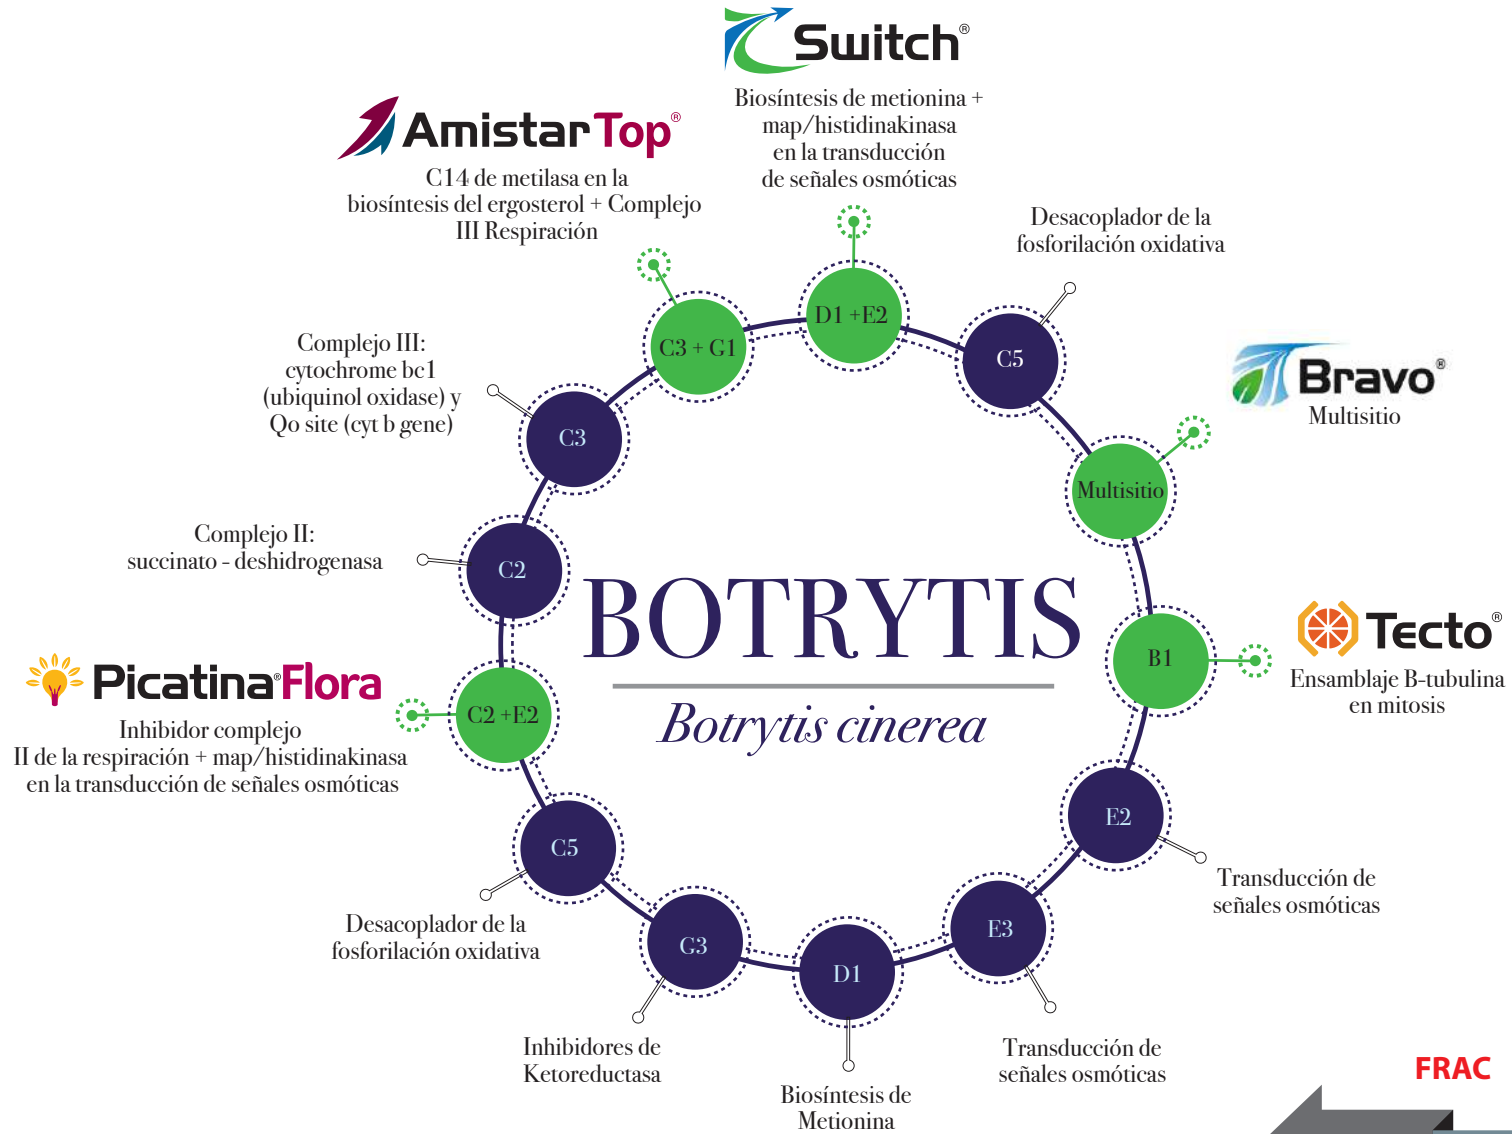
Switch®
Biosíntesis de metionina + map/histidinakinasa en la transducción de señales osmóticas

Amistar Top®
C14 de metilasa en la biosíntesis del ergosterol + Complejo III Respiración

Desacoplador de la fosforilación oxidativa

Bravo®
Multisitio

Complejo III: cytochrome bc1 (ubiquinol oxidase) y Qo site (cyt b gene)

Complejo II: succinato - deshidrogenasa

D1 +E2
C3 + G1
C5
C3
Multisitio
C2
B1
C2 +E2
E2
C5
G3
D1
E3

BOTRYTIS
Botrytis cinerea

Tecto®
Ensamblaje B-tubulina en mitosis

PicatinaFlora
Inhibidor complejo II de la respiración + map/histidinakinasa en la transducción de señales osmóticas

Transducción de señales osmóticas

Desacoplador de la fosforilación oxidativa

Inhibidores de Ketoreductasa

Biosíntesis de Metionina

Transducción de señales osmóticas

FRAC